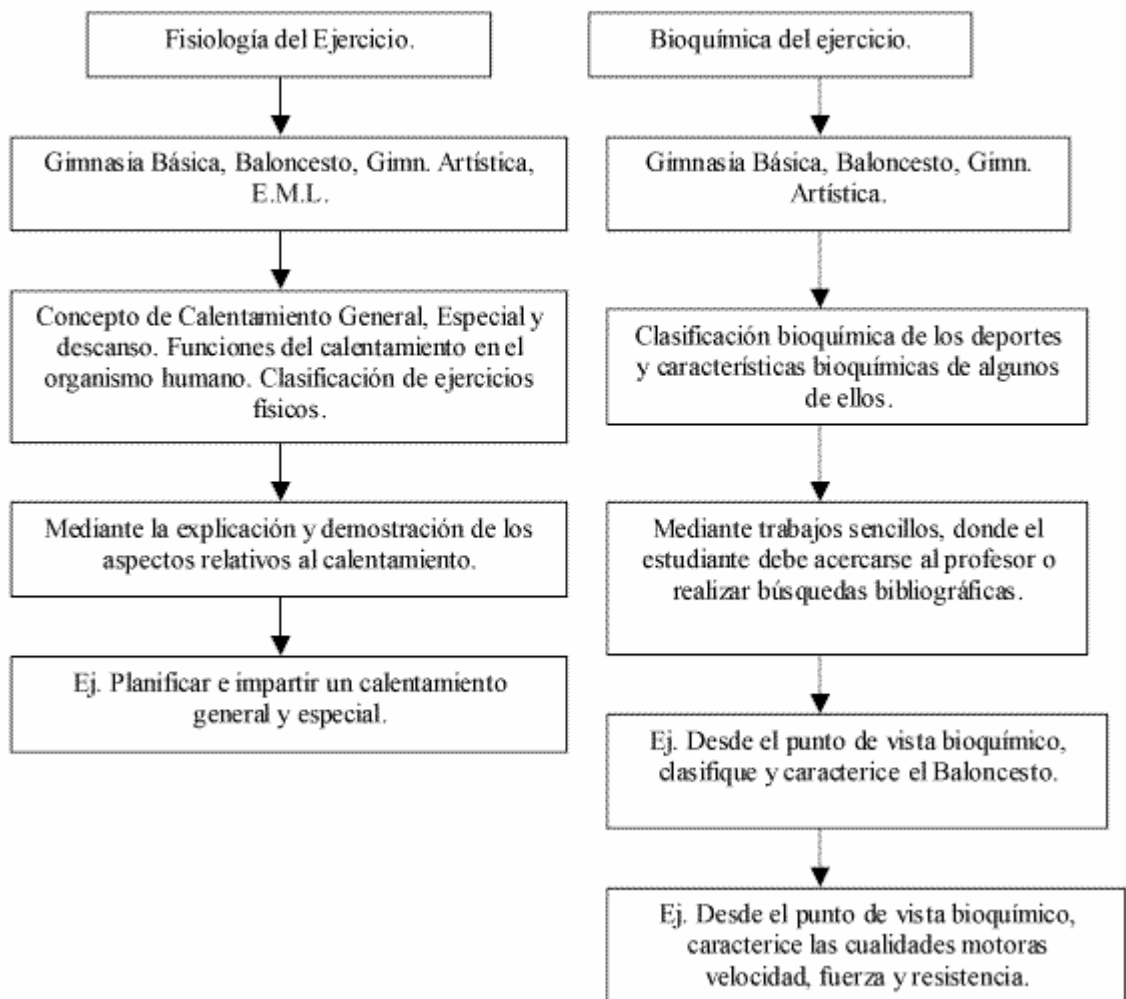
Fisiología del Ejercicio.

Gimnasia Básica, Baloncesto, Gimn. Artística, E.M.L.

Concepto de Calentamiento General, Especial y descanso. Funciones del calentamiento en el organismo humano. Clasificación de ejercicios fisicos.

Mediante la explicación y demostración de los aspectos relativos al calentamiento.

Ej. Planificar e impartir un calentamiento general y especial.

Bioquímica del ejercicio.

Gimnasia Básica, Baloncesto, Gimn. Artística.

Clasificación bioquímica de los deportes y características bioquímicas de algunos de ellos.

Mediante trabajos sencillos, donde el estudiante debe acercarse al profesor o realizar búsquedas bibliográficas.

Ej. Desde el punto de vista bioquímico, clasifique y caracterice el Baloncesto.

Ej. Desde el punto de vista bioquímico, caracterice las cualidades motoras velocidad, fuerza y resistencia.